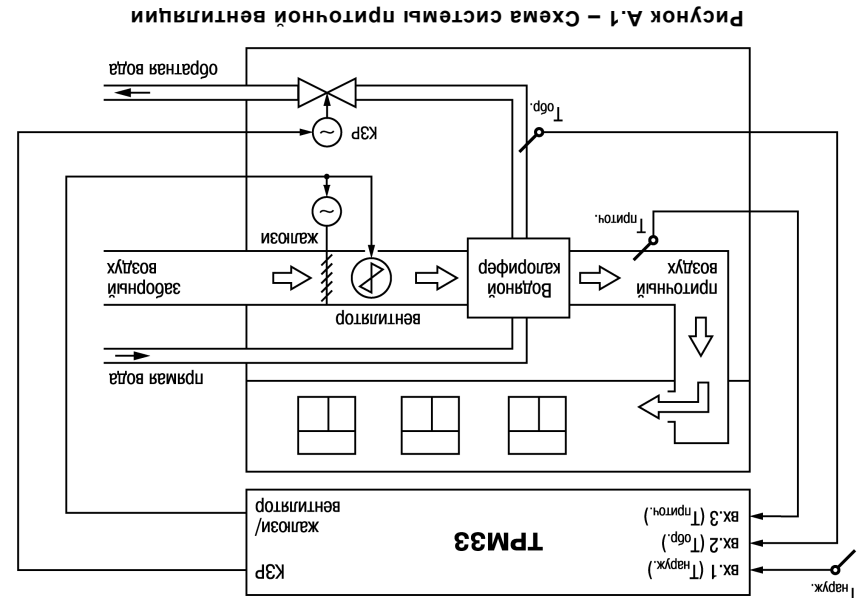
Рисунок А.1 – Схема системы приточной вентиляции

обратная вода

КЗР

$Т_{обр.}$

жалюзи

$Т_{приточ.}$

забортный воздух

Водяной калорифер

приточный воздух

вентилятор

прямая вода

КЗР

жалюзи/ вентилятор

ТРМ33

вх.1 ($Т_{наруж.}$)

вх.2 ($Т_{обр.}$)

вх.3 ($Т_{приточ.}$)

$Т_{наруж.}$